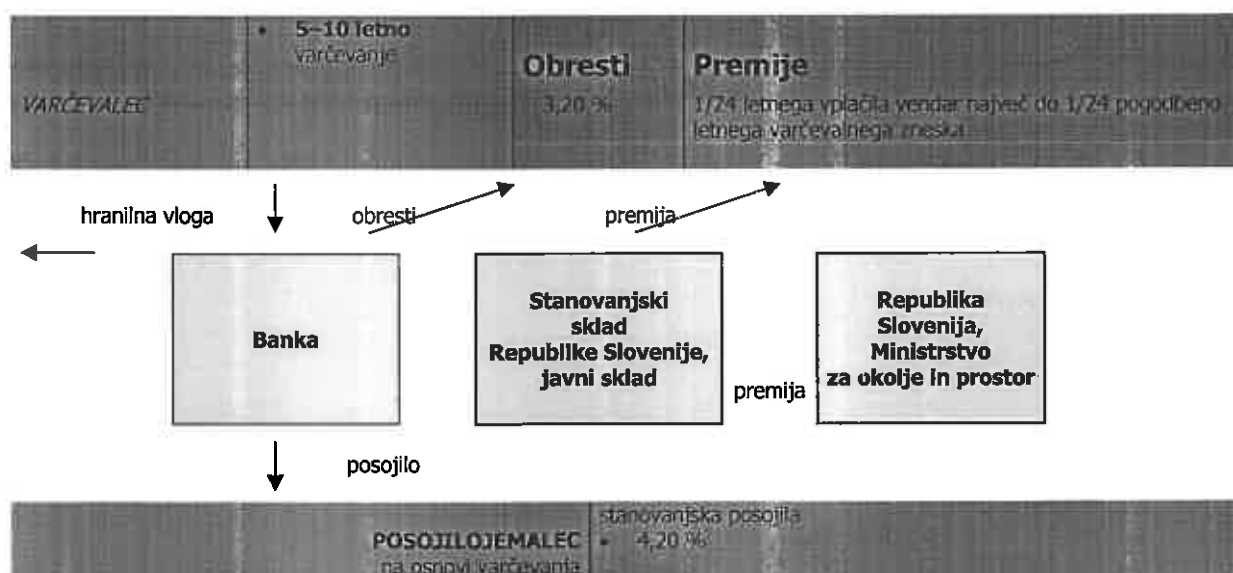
VARČEVALEC

• 5–10 letno varčevanje

Obresti

3,20 %

Premije

1/24 letnega vplačila vendar največ do 1/24 pogodbeno letnega varčevalnega zneska

hranilna vloga

obresti

premija

Banka

Stanovanjski sklad Republike Slovenije, javni sklad

premija

Republika Slovenija, Ministrstvo za okolje in prostor

posojilo

POSOJILOJEMALEC na osnovi varčevanja

stanovanjska posojila

• 4,20 %